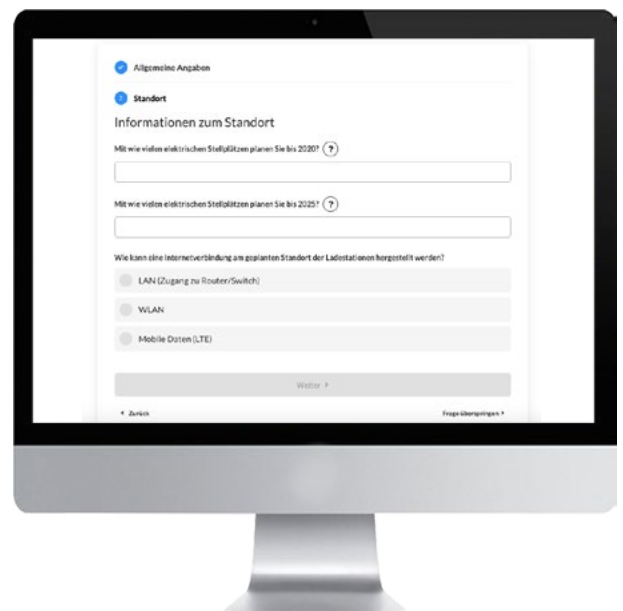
Allgemeine Angaben

2 Standort

Informationen zum Standort

Mit wie vielen elektrischen Stellplätzen planen Sie bis 2020? ?

Mit wie vielen elektrischen Stellplätzen planen Sie bis 2025? ?

Wie kann eine Internetverbindung am geplanten Standort der Ladestationen hergestellt werden?

LAN (Zugang zu Router/Switch)

WLAN

Mobile Daten (LTE)

Weiter ›

‹ Zurück

Frage überspringen ›